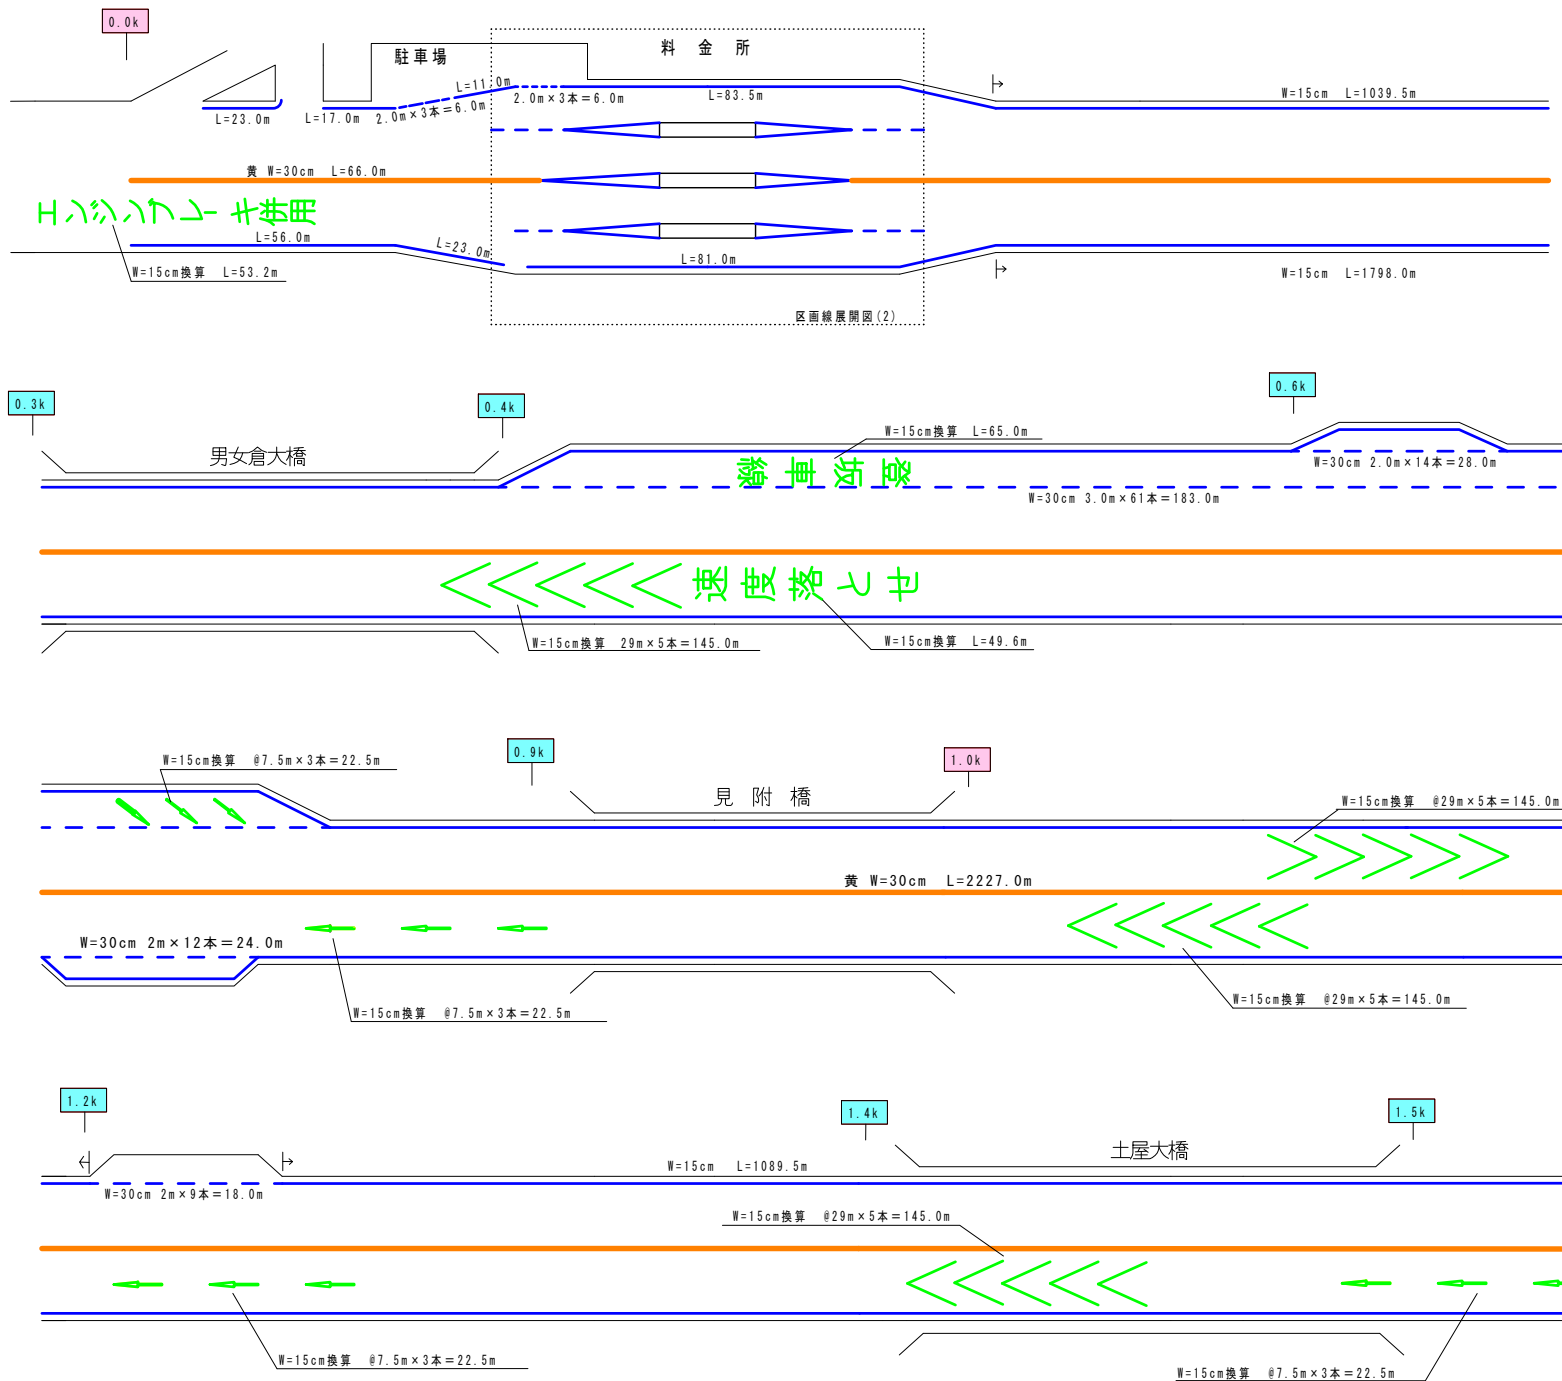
0.0k

駐車場

料 金 所

L=11.0m

2.0m×3本=6.0m

L=83.5m

W=15cm L=1039.5m

L=23.0m

L=17.0m

2.0m×3本=6.0m

黄 W=30cm L=66.0m

エンジンブレーキ併用

L=56.0m

L=23.0m

L=81.0m

W=15cm換算 L=53.2m

W=15cm L=1798.0m

区画線展開図(2)

0.3k

0.4k

0.6k

男女倉大橋

W=15cm換算 L=65.0m

W=30cm 2.0m×14本=28.0m

W=30cm 3.0m×61本=183.0m

速度落とせ

W=15cm換算 29m×5本=145.0m

W=15cm換算 L=49.6m

W=15cm換算 @7.5m×3本=22.5m

0.9k

1.0k

見 附 橋

W=15cm換算 @29m×5本=145.0m

黄 W=30cm L=2227.0m

W=30cm 2m×12本=24.0m

W=15cm換算 @7.5m×3本=22.5m

W=15cm換算 @29m×5本=145.0m

1.2k

1.4k

1.5k

W=15cm L=1089.5m

土屋大橋

W=30cm 2m×9本=18.0m

W=15cm換算 @29m×5本=145.0m

W=15cm換算 @7.5m×3本=22.5m

W=15cm換算 @7.5m×3本=22.5m